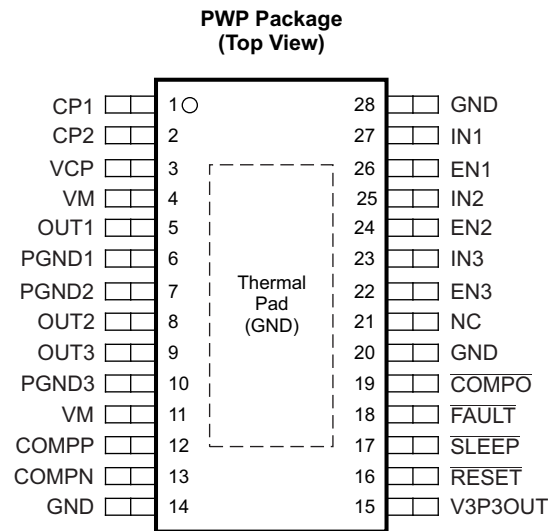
PWP Package
(Top View)

CP1 1
CP2 2
VCP 3
VM 4
OUT1 5
PGND1 6
PGND2 7
OUT2 8
OUT3 9
PGND3 10
VM 11
COMPP 12
COMPN 13
GND 14

Thermal Pad (GND)

28 GND
27 IN1
26 EN1
25 IN2
24 EN2
23 IN3
22 EN3
21 NC
20 GND
19 $\overline{COMPO}$
18 $\overline{FAULT}$
17 $\overline{SLEEP}$
16 $\overline{RESET}$
15 V3P3OUT